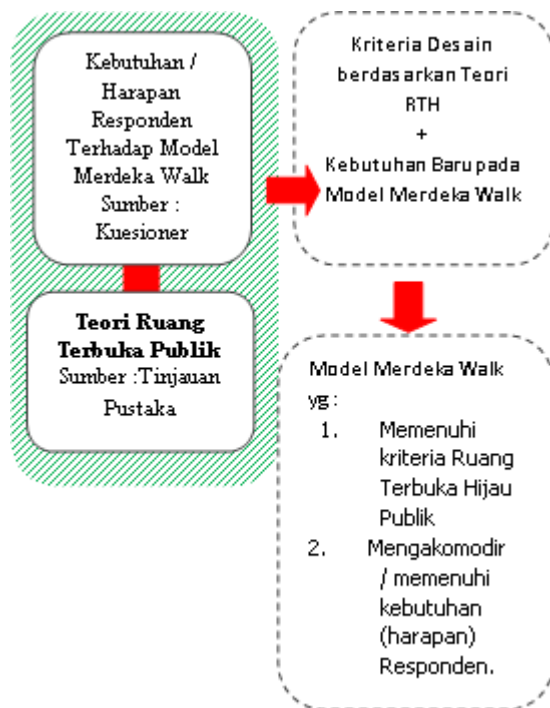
Kebutuhan / Harapan Responden Terhadap Model Merdeka Walk Sumber : Kuesioner

**Teori Ruang Terbuka Publik**
Sumber :Tinjauan Pustaka

Kriteria Desain berdasarkan Teori RTH
+
Kebutuhan Baru pada Model Merdeka Walk

Model Merdeka Walk yg :
1. Memenuhi kriteria Ruang Terbuka Hijau Publik
2. Mengakomodir / memenuhi kebutuhan (harapan) Responden.